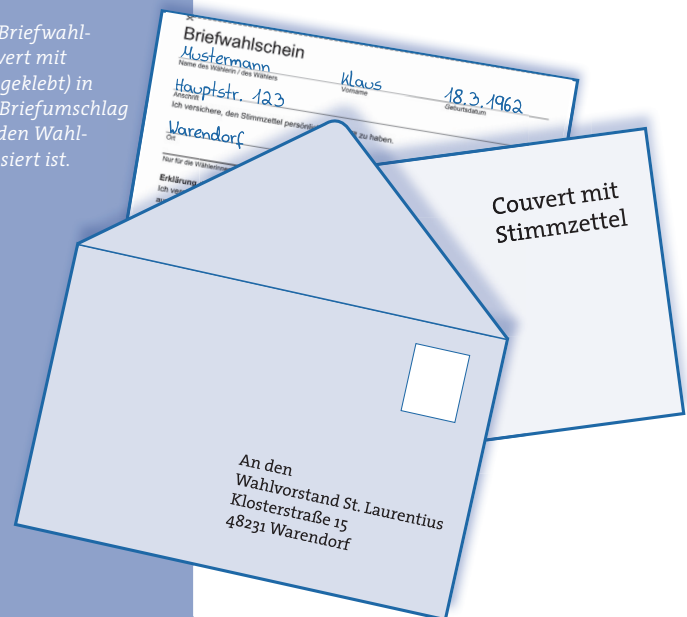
Briefwahlvert mit
geklebt) in
Briefumschlag
den Wahlsiert ist.

Briefwahlschein
Mustermann
Name des Wählers / des Wählers
Klaus
Vorname
18.3.1962
Geburtsdatum
Hauptstr. 123
Anschrift
Ich versichere, den Stimmzettel persön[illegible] zu haben.
Warendorf
Ort
Nur für die Wähler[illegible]
Erklärung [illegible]
Ich ver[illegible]
au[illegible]

Couvert mit
Stimmzettel

An den
Wahlvorstand St. Laurentius
Klosterstraße 15
48231 Warendorf